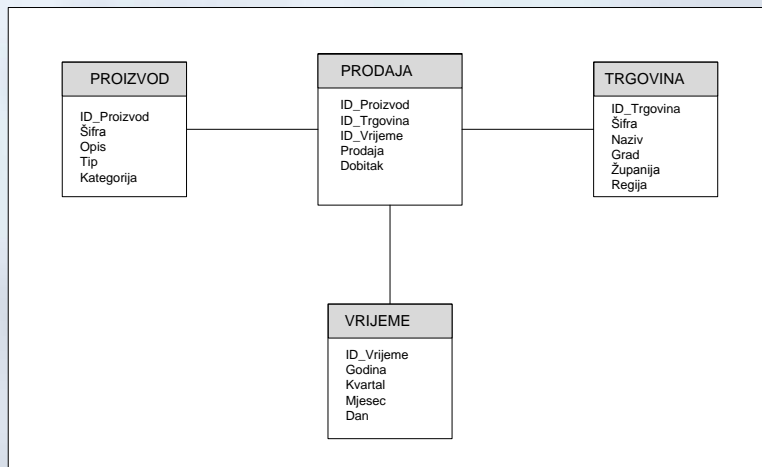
PROIZVOD

ID_Proizvod
Šifra
Opis
Tip
Kategorija

PRODAJA

ID_Proizvod
ID_Trgovina
ID_Vrijeme
Prodaja
Dobitak

TRGOVINA

ID_Trgovina
Šifra
Naziv
Grad
Županija
Regija

VRIJEME

ID_Vrijeme
Godina
Kvartal
Mjesec
Dan